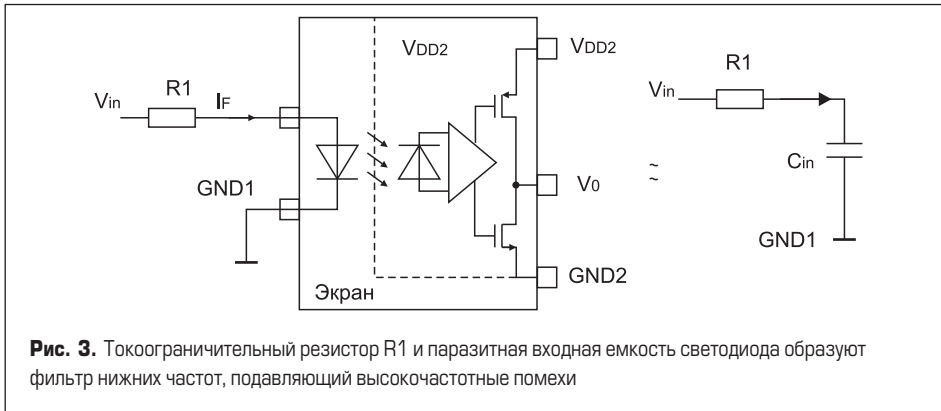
$V_{DD2}$

$V_{DD2}$

$V_{in}$

R1

$I_F$

GND1

$V_0$

Экран

GND2

$V_{in}$

R1

~

$C_{in}$

GND1

**Рис. 3.** Токоограничительный резистор R1 и паразитная входная емкость светодиода образуют фильтр нижних частот, подавляющий высокочастотные помехи